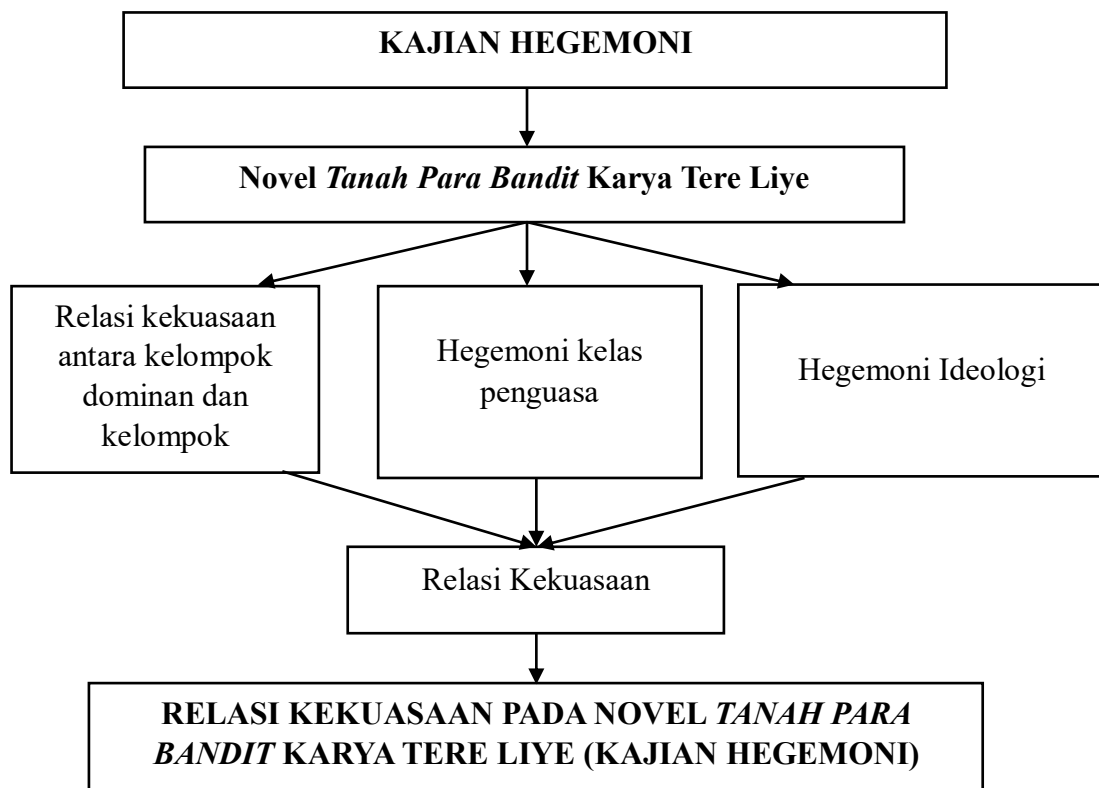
KAJIAN HEGEMONI

Novel *Tanah Para Bandit* Karya Tere Liye

Relasi kekuasaan antara kelompok dominan dan kelompok

Hegemoni kelas penguasa

Hegemoni Ideologi

Relasi Kekuasaan

RELASI KEKUASAAN PADA NOVEL *TANAH PARA BANDIT* KARYA TERE LIYE (KAJIAN HEGEMONI)